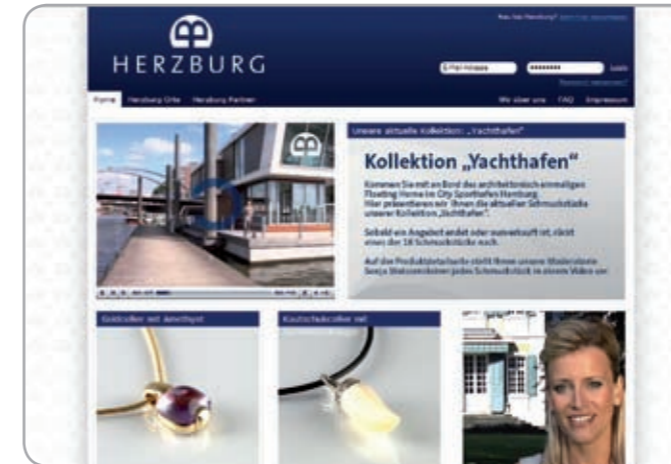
HERZBURG

Neu bei Herzburg? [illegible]

E-Mail-Adresse

Login

Passwort vergessen?

Home Herzburg Orte Herzburg Partner

Wir über uns FAQ Impressum

Unsere aktuelle Kollektion: „Yachthafen"

Kollektion „Yachthafen"

Kommen Sie mit an Bord des architektonisch einmaligen Floating Home im City Sporthafen Hamburg. Hier präsentieren wir Ihnen die aktuellen Schmuckstücke unserer Kollektion „Yachthafen".

Sobald ein Angebot endet oder ausverkauft ist, rückt eines der 18 Schmuckstücke nach.

Auf der Produktdetailseite stellt Ihnen unsere Moderatorin Sonja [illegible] jedes Schmuckstück in einem Video vor.

Goldcollier mit Amethyst

Kautschukcollier mit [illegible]